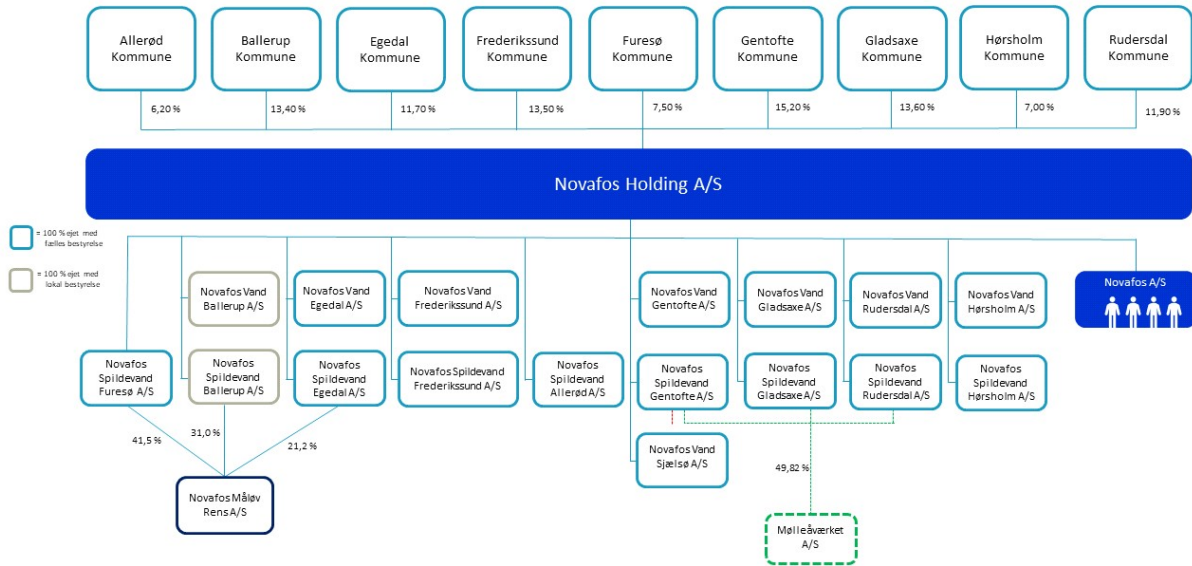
Allerød Kommune

Ballerup Kommune

Egedal Kommune

Frederikssund Kommune

Furesø Kommune

Gentofte Kommune

Gladsaxe Kommune

Hørsholm Kommune

Rudersdal Kommune

6,20 %

13,40 %

11,70 %

13,50 %

7,50 %

15,20 %

13,60 %

7,00 %

11,90 %

Novafos Holding A/S

= 100 % ejet med fælles bestyrelse

= 100 % ejet med lokal bestyrelse

Novafos Vand Ballerup A/S

Novafos Vand Egedal A/S

Novafos Vand Frederikssund A/S

Novafos Vand Gentofte A/S

Novafos Vand Gladsaxe A/S

Novafos Vand Rudersdal A/S

Novafos Vand Hørsholm A/S

Novafos A/S

Novafos Spildevand Furesø A/S

Novafos Spildevand Ballerup A/S

Novafos Spildevand Egedal A/S

Novafos Spildevand Frederikssund A/S

Novafos Spildevand Allerød A/S

Novafos Spildevand Gentofte A/S

Novafos Spildevand Gladsaxe A/S

Novafos Spildevand Rudersdal A/S

Novafos Spildevand Hørsholm A/S

41,5 %

31,0 %

21,2 %

Novafos Måløv Rens A/S

Novafos Vand Sjælsø A/S

49,82 %

Mølleåværket A/S